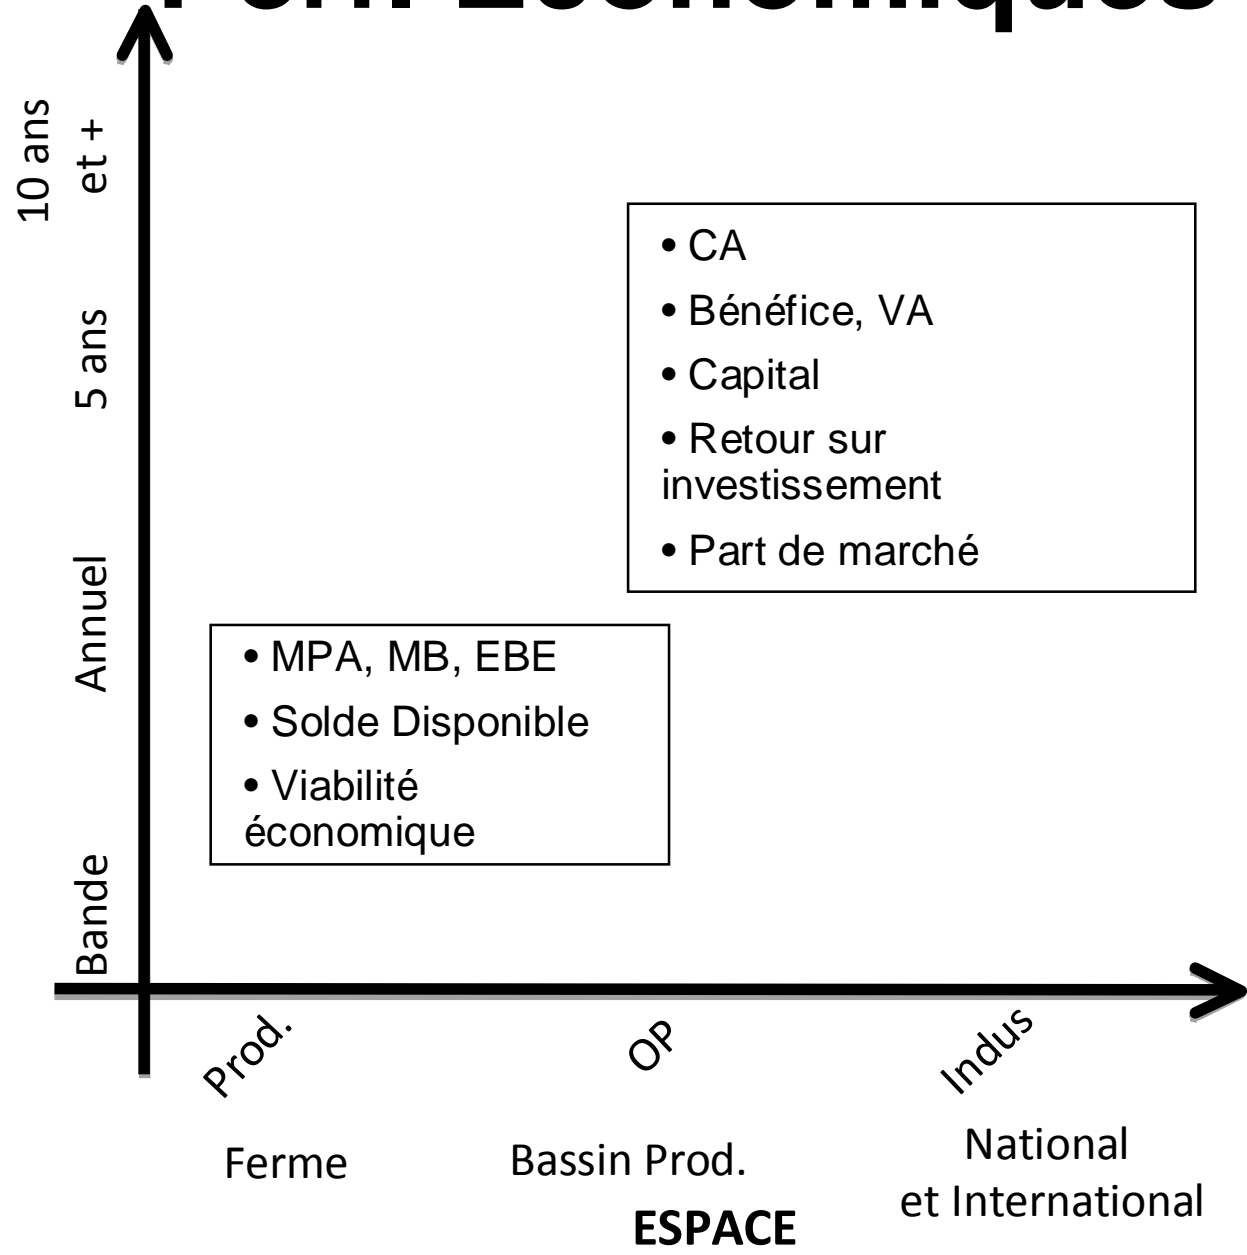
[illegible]

10 ans et +

5 ans

Annuel

Bande

• CA
• Bénéfice, VA
• Capital
• Retour sur investissement
• Part de marché

• MPA, MB, EBE
• Solde Disponible
• Viabilité économique

Prod.

OP

Indus

Ferme

Bassin Prod.

National et International

ESPACE